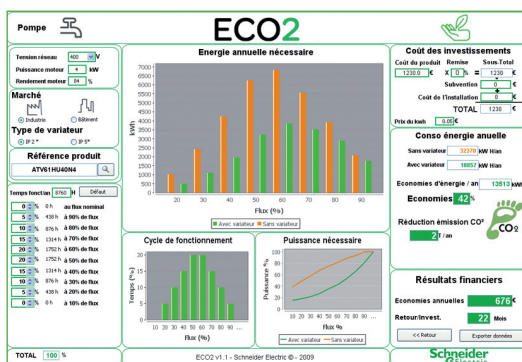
Pompe

ECO2

Tension réseau 400 V
Puissance moteur 4 kW
Rendement moteur 84 %

Marché
Industrie
Bâtiment

Type de variateur
IP 2*
IP 5*

Référence produit
ATV61HU40N4

Temps fonct/an 8760 H Défaut

| | | | |
|---|---|---|---|
| 0 | % | 0 h | au flux nominal |
| 5 | % | 438 h | à 90% de flux |
| 10 | % | 876 h | à 80% de flux |
| 15 | % | 1314 h | à 70% de flux |
| 20 | % | 1752 h | à 60% de flux |
| 20 | % | 1752 h | à 50% de flux |
| 15 | % | 1314 h | à 40% de flux |
| 10 | % | 876 h | à 30% de flux |
| 5 | % | 438 h | à 20% de flux |
| 0 | % | 0 h | à 10% de flux |

TOTAL 100 %

Energie annuelle nécessaire

kWh
7000
6500
6000
5500
5000
4500
4000
3500
3000
2500
2000
1500
1000
500
0
20 30 40 50 60 70 80 90
Flux (%)
Avec variateur Sans variateur

Cycle de fonctionnement
Temps (%)
10 20 30 40 50 60 70 80 90 100
Flux (%)

Puissance nécessaire
Puissance %
100
80
60
40
20
0
10 20 30 40 50 60 70 80 90 100
Flux %
Avec variateur Sans variateur

Coût des investissements
Coût du produit 1230.0 € Remise X 0 % = Sous-Total 1230 €
Subvention 0 €
Coût de l'installation 0 €
TOTAL 1230 €
Prix du kwh 0.05 €

Conso énergie anuelle
Sans variateur 32370 kW h/an
Avec variateur 18857 kW h/an
Economies d'énergie / an 13513 kW h/an
Economies 42 %
Réduction émission CO² 2 T / an
CO2

Résultats financiers
Economies annuelles 676 €
Retour/Invest. 22 Mois
<< Retour Exporter données

ECO2 v1.1 - Schneider Electric © - 2009
Schneider Electric